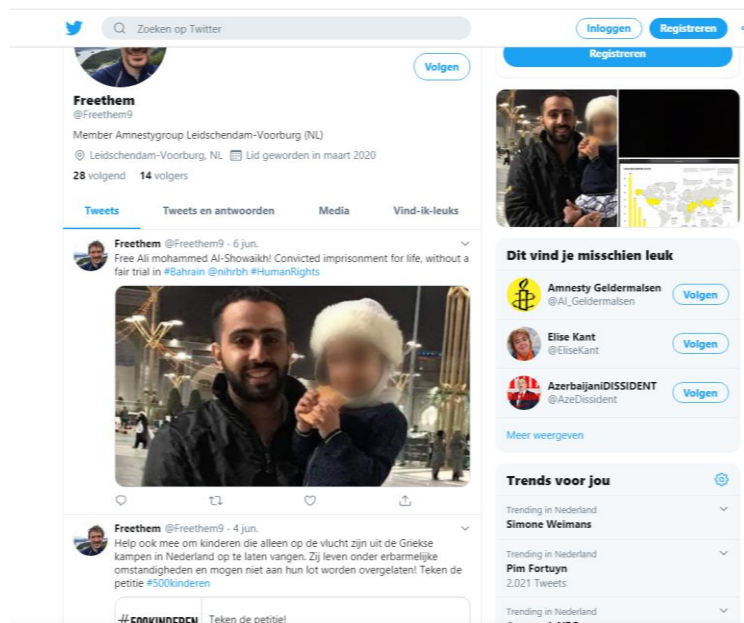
Zoeken op Twitter

Inloggen Registreren

Registreren

Volgen

Freethem
@Freethem9

Member Amnestygroup Leidschendam-Voorburg (NL)

Leidschendam-Voorburg, NL Lid geworden in maart 2020

28 volgend 14 volgers

Tweets Tweets en antwoorden Media Vind-ik-leuks

Freethem @Freethem9 · 6 jun.
Free Ali mohammed Al-Showaikh! Convicted imprisonment for life, without a fair trial in #Bahrain @nihrbh #HumanRights

Freethem @Freethem9 · 4 jun.
Help ook mee om kinderen die alleen op de vlucht zijn uit de Griekse kampen in Nederland op te laten vangen. Zij leven onder erbarmelijke omstandigheden en mogen niet aan hun lot worden overgelaten! Teken de petitie #500kinderen

#500KINDEREN Teken de petitie!

Dit vind je misschien leuk

Amnesty Geldermalsen
@AI_Geldermalsen
Volgen

Elise Kant
@EliseKant
Volgen

AzerbaijaniDISSIDENT
@AzeDissident
Volgen

Meer weergeven

Trends voor jou

Trending in Nederland
Simone Weimans

Trending in Nederland
Pim Fortuyn
2.021 Tweets

Trending in Nederland
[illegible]